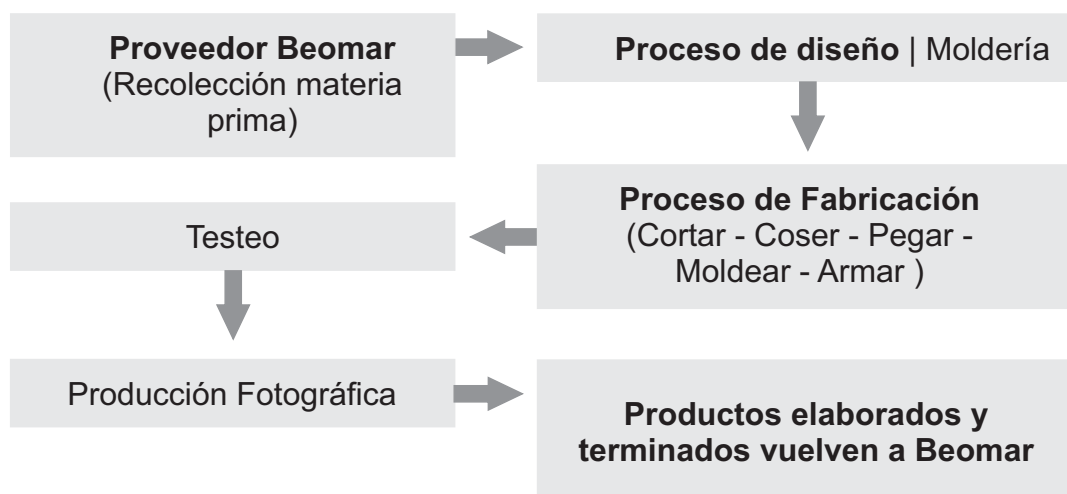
Proveedor Beomar
(Recolección materia prima)

Proceso de diseño | Moldería

Proceso de Fabricación
(Cortar - Coser - Pegar - Moldear - Armar )

Testeo

Producción Fotográfica

Productos elaborados y terminados vuelven a Beomar